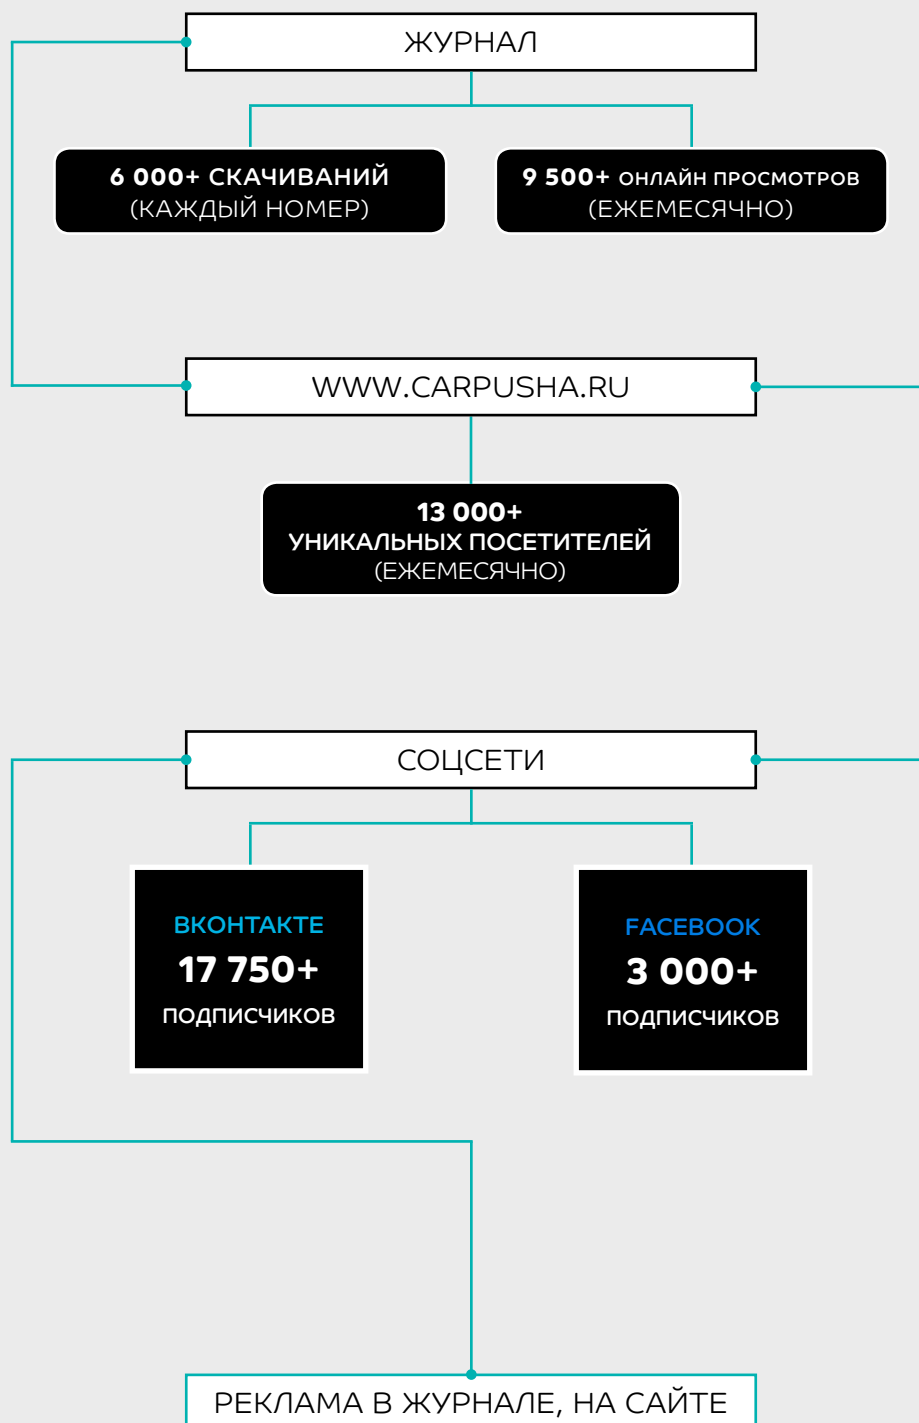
ЖУРНАЛ

6 000+ СКАЧИВАНИЙ
(КАЖДЫЙ НОМЕР)

9 500+ ОНЛАЙН ПРОСМОТРОВ
(ЕЖЕМЕСЯЧНО)

WWW.CARPUSHA.RU

13 000+
УНИКАЛЬНЫХ ПОСЕТИТЕЛЕЙ
(ЕЖЕМЕСЯЧНО)

СОЦСЕТИ

ВКОНТАКТЕ
17 750+
ПОДПИСЧИКОВ

FACEBOOK
3 000+
ПОДПИСЧИКОВ

РЕКЛАМА В ЖУРНАЛЕ, НА САЙТЕ